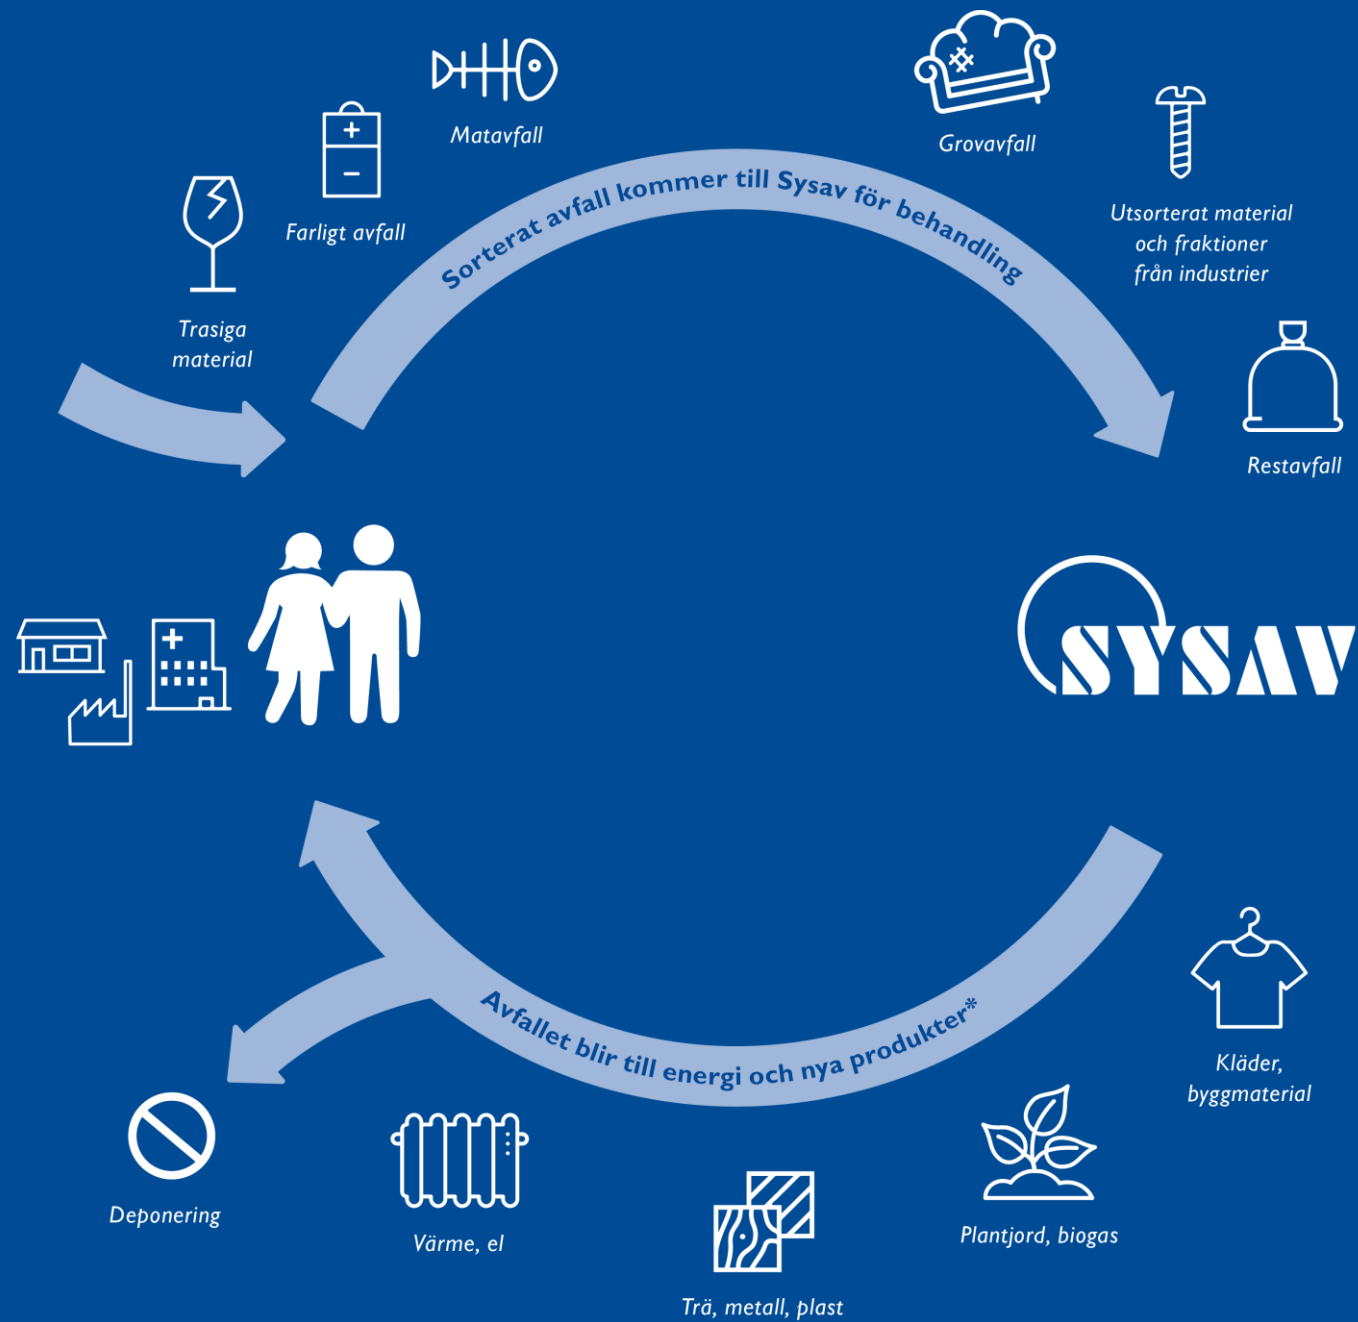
Matavfall

Farligt avfall

Trasiga material

Grovavfall

Utsorterat material och fraktioner från industrier

Restavfall

Sorterat avfall kommer till Sysav för behandling

SYSAV

Avfallet blir till energi och nya produkter*

Kläder, byggmaterial

Plantjord, biogas

Trä, metall, plast

Värme, el

Deponering